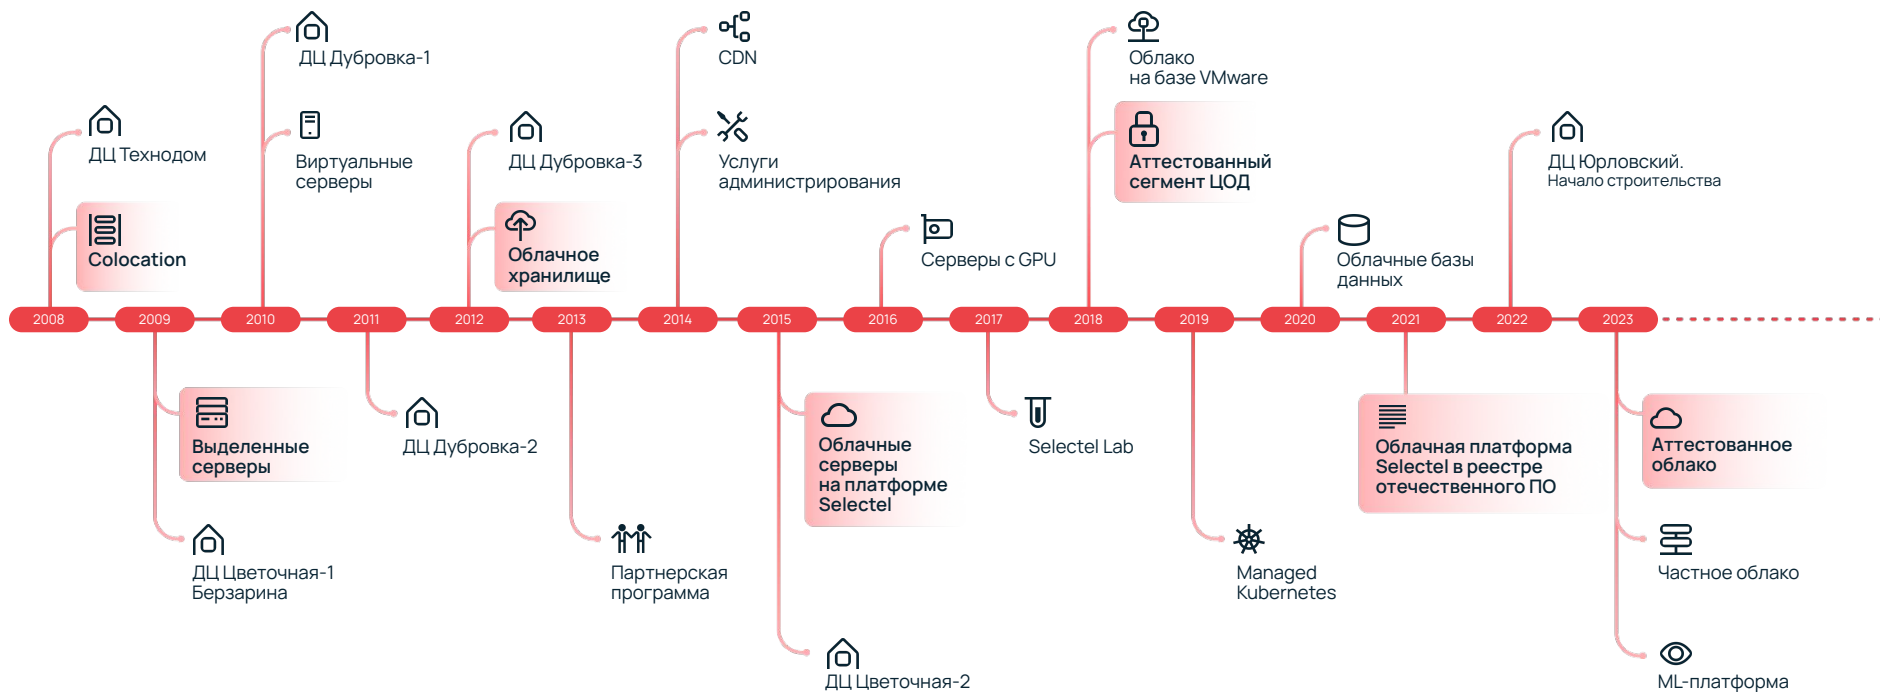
ДЦ Дубровка-1

CDN

Облако
на базе VMware

ДЦ Технодом

Виртуальные серверы

ДЦ Дубровка-3

Услуги администрирования

Аттестованный сегмент ЦОД

ДЦ Юрловский.
Начало строительства

Colocation

Облачное хранилище

Серверы с GPU

Облачные базы данных

2008 2009 2010 2011 2012 2013 2014 2015 2016 2017 2018 2019 2020 2021 2022 2023

Выделенные серверы

ДЦ Дубровка-2

Облачные серверы на платформе Selectel

Selectel Lab

Облачная платформа Selectel в реестре отечественного ПО

Аттестованное облако

ДЦ Цветочная-1 Берзарина

Партнерская программа

Managed Kubernetes

Частное облако

ДЦ Цветочная-2

ML-платформа